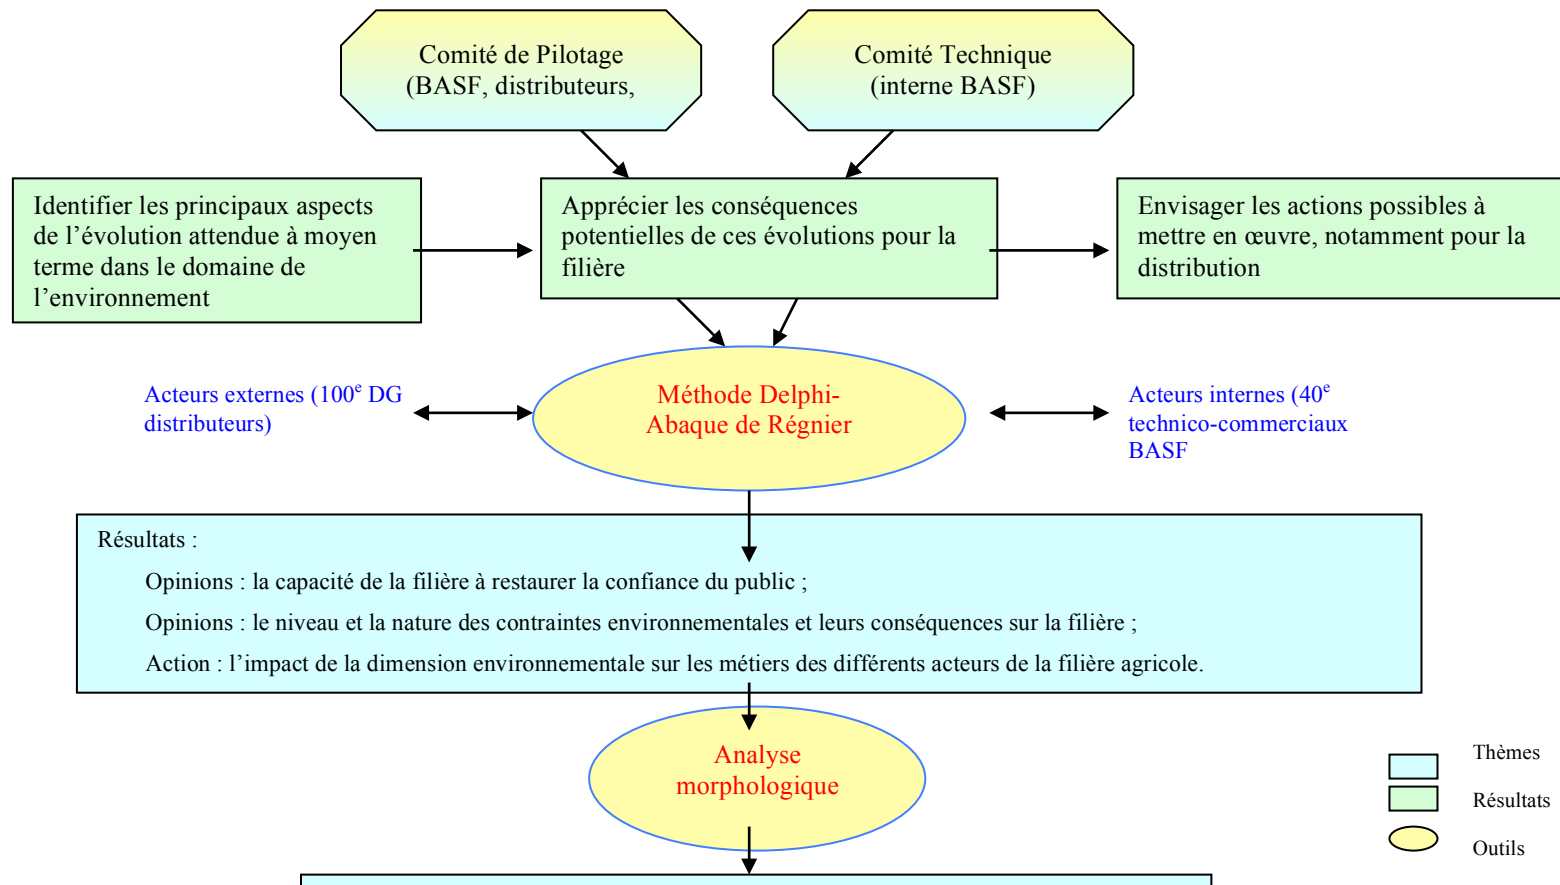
Comité de Pilotage (BASF, distributeurs,

Comité Technique (interne BASF)

Identifier les principaux aspects de l'évolution attendue à moyen terme dans le domaine de l'environnement

Apprécier les conséquences potentielles de ces évolutions pour la filière

Envisager les actions possibles à mettre en œuvre, notamment pour la distribution

Acteurs externes (100$^e$ DG distributeurs)

Méthode Delphi-Abaque de Régnier

Acteurs internes (40$^e$ technico-commerciaux BASF

Résultats :

Opinions : la capacité de la filière à restaurer la confiance du public ;

Opinions : le niveau et la nature des contraintes environnementales et leurs conséquences sur la filière ;

Action : l'impact de la dimension environnementale sur les métiers des différents acteurs de la filière agricole.

Analyse morphologique

Thèmes

Résultats

Outils